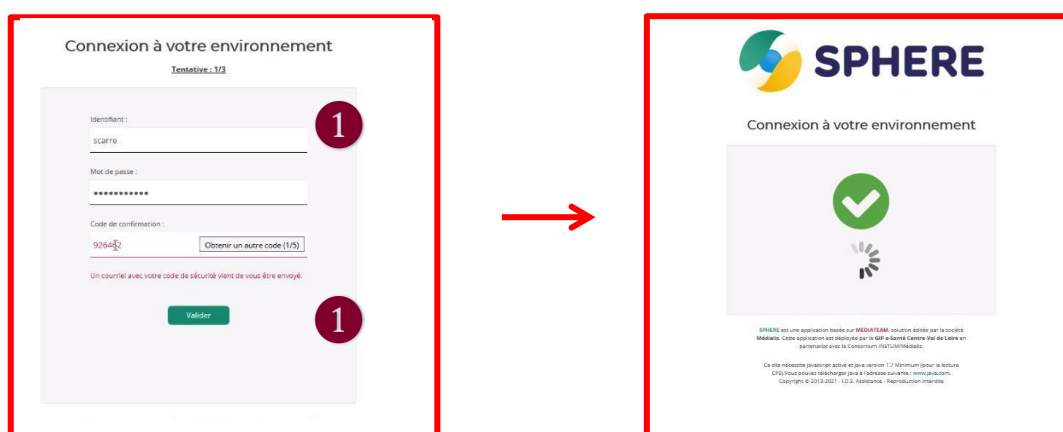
Connexion à votre environnement

Tentative : 1/3

Identifiant :

scarre

1

Mot de passe :

•••••••••••

Code de confirmation :

926482

Obtenir un autre code (1/5)

Un courriel avec votre code de sécurité vient de vous être envoyé.

Valider

1

SPHERE

Connexion à votre environnement

SPHERE est une application basée sur MEDIATEAM, solution éditée par la société Médialis. Cette application est déployée par le GIP e-Santé Centre-Val de Loire en partenariat avec le Consortium INSTUM/Médialis.

Ce site nécessite javascript activé et java version 1.7 Minimum (pour la lecture CPS).Vous pouvez télécharger java à l'adresse suivante : www.java.com.
Copyright © 2013-2021 - I.D.S. Assistance - Reproduction interdite